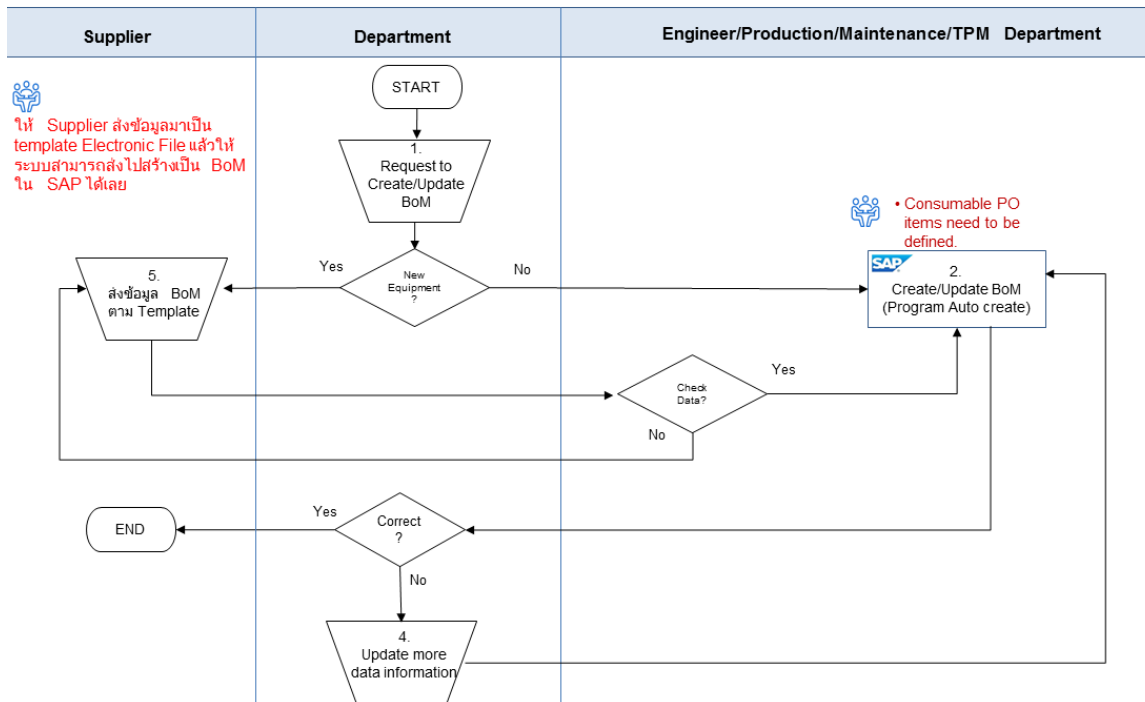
Supplier

Department

Engineer/Production/Maintenance/TPM Department

ให้ Supplier ส่งข้อมูลมาเป็น template Electronic File แล้วให้ระบบสามารถส่งไปสร้างเป็น BoM ใน SAP ได้เลย

START

1. Request to Create/Update BoM

• Consumable PO items need to be defined.

New Equipment ?

Yes

No

5. ส่งข้อมูล BoM ตาม Template

SAP

2. Create/Update BoM (Program Auto create)

Check Data?

Yes

No

Yes

Correct ?

END

No

4. Update more data information